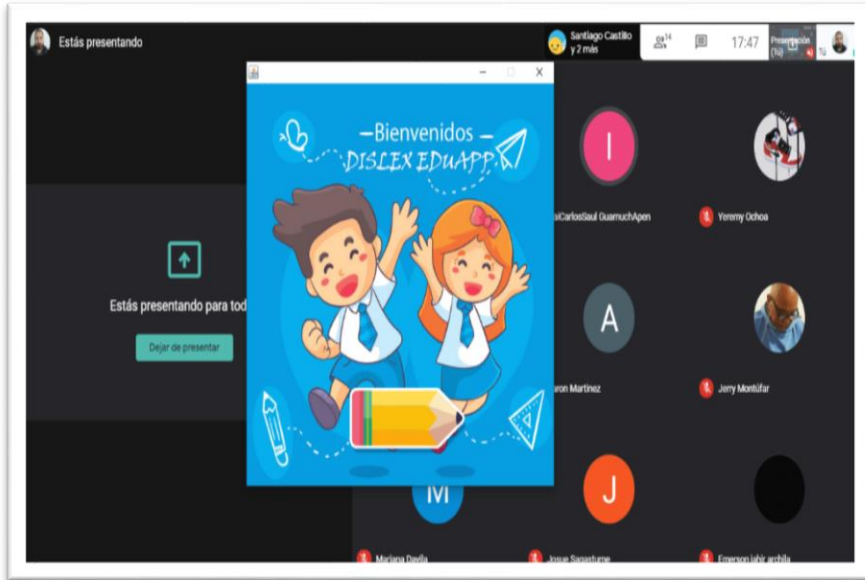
Estás presentando

Santiago Castillo y 2 más

14

17:47

Presentación (Tú)

Tú

Bienvenidos

DISLEX EDUAPP

I

A

J

M

iCarlosSaul GuamuchApen

Yeremy Ochoa

aron Martínez

Jerry Montúfar

Mariana Davila

Josue Sagastume

Emerson jabir archila

Estás presentando para tod

Dejar de presentar